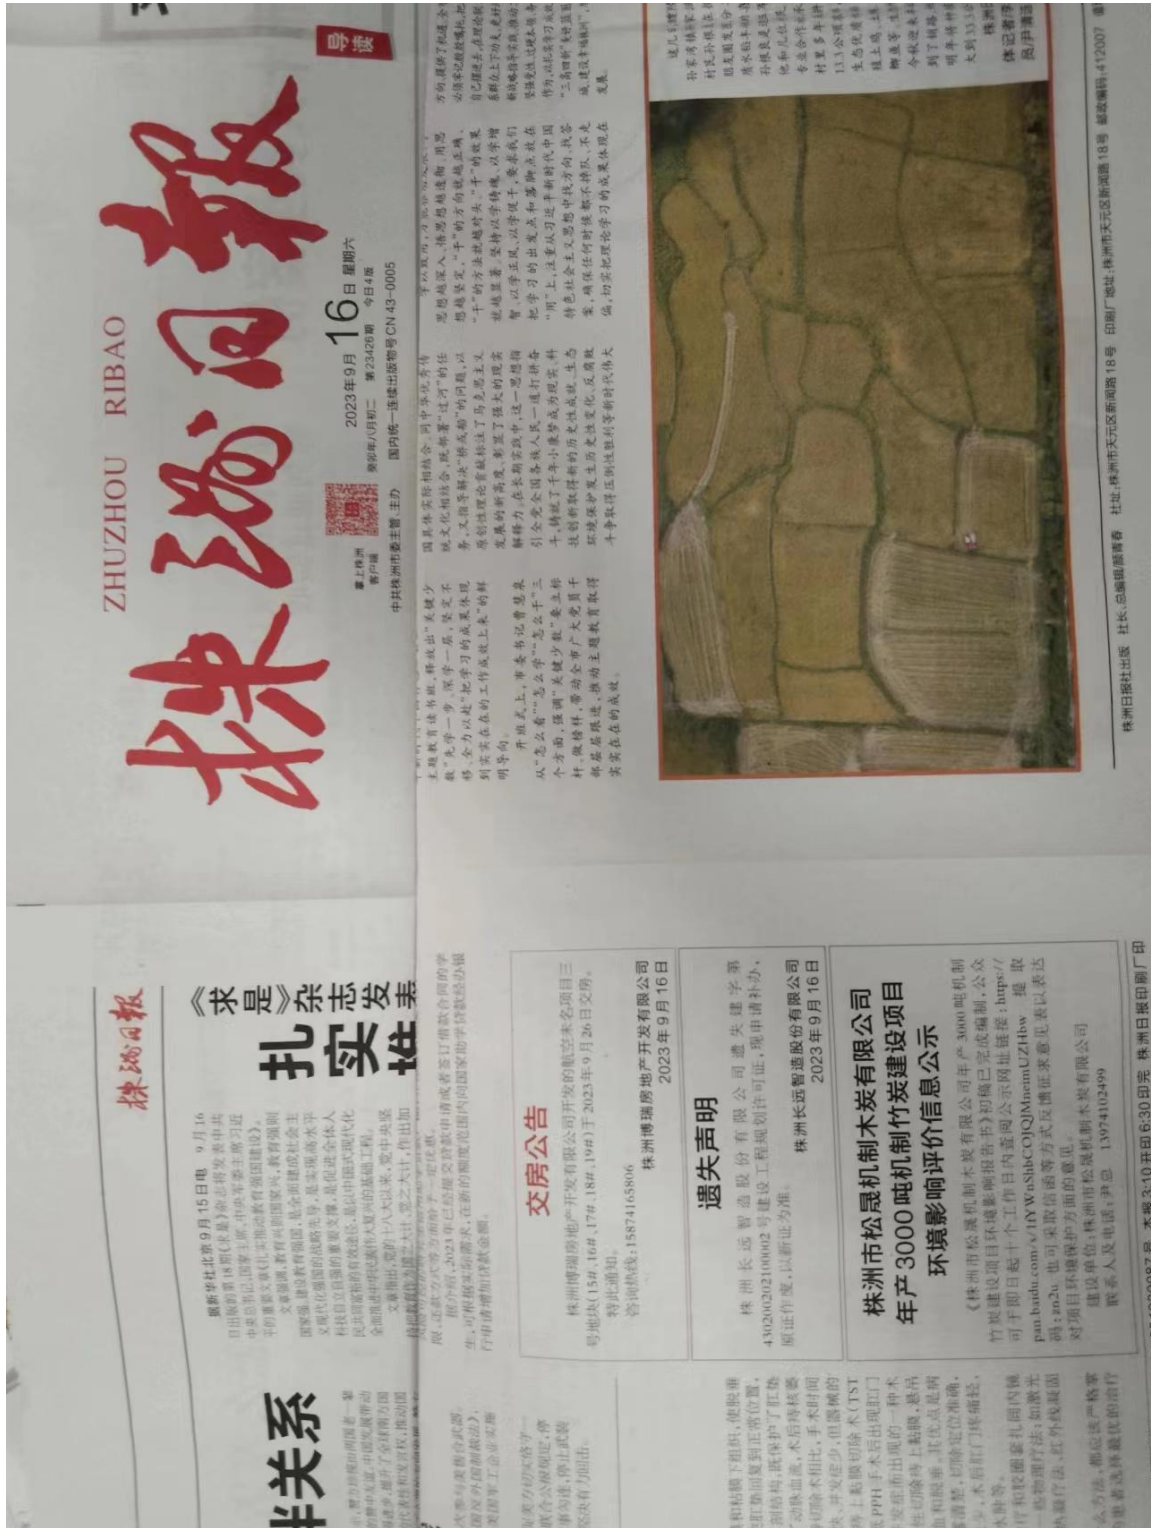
株洲日报
ZHUZHOU RIBAO
导读
2023年9月16日 星期六
癸卯年八月初二 第23426期 今日4版
国内统一连续出版物号CN 43-0005
中共株洲市委主管、主办
掌上株洲客户端

株洲日报

《求是》杂志发表
扎实推

新华社北京9月15日电 9月16日出版的第18期《求是》杂志将发表中共中央总书记、国家主席、中央军委主席习近平的重要文章《扎实推动教育强国建设》。

交房公告

株洲博瑞房地产开发有限公司开发的航空未名项目三号地块(15#、16#、17#、18#、19#)于2023年9月26日交房。
特此通知。
咨询热线:15874165806
株洲博瑞房地产开发有限公司
2023年9月16日

遗失声明

株洲长远智造股份有限公司遗失建字第430200202100002号建设工程规划许可证,现申请补办,原证作废,以新证为准。
株洲长远智造股份有限公司
2023年9月16日

株洲市松晟机制木炭有限公司
年产3000吨机制竹炭建设项目
环境影响评价信息公示

《株洲市松晟机制木炭有限公司年产3000吨机制竹炭建设项目环境影响报告书》初稿已完成编制,公众可于即日起十个工作日内查阅公示网址链接:https://pan.baidu.com/s/1YWuShbCOJQJMneimUZHbw 提取码:zn2u。也可采取信函等方式反馈征求意见表以表达对项目环境保护方面的意见。
建设单位:株洲市松晟机制木炭有限公司
联系人及电话:尹总 13974102499

株洲日报社出版 社长、总编辑 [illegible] 社址:株洲市天元区新闻路18号 印刷厂地址:株洲市天元区新闻路18号 邮政编码:412007
本报3:10开印 6:30印完 株洲日报印刷厂印